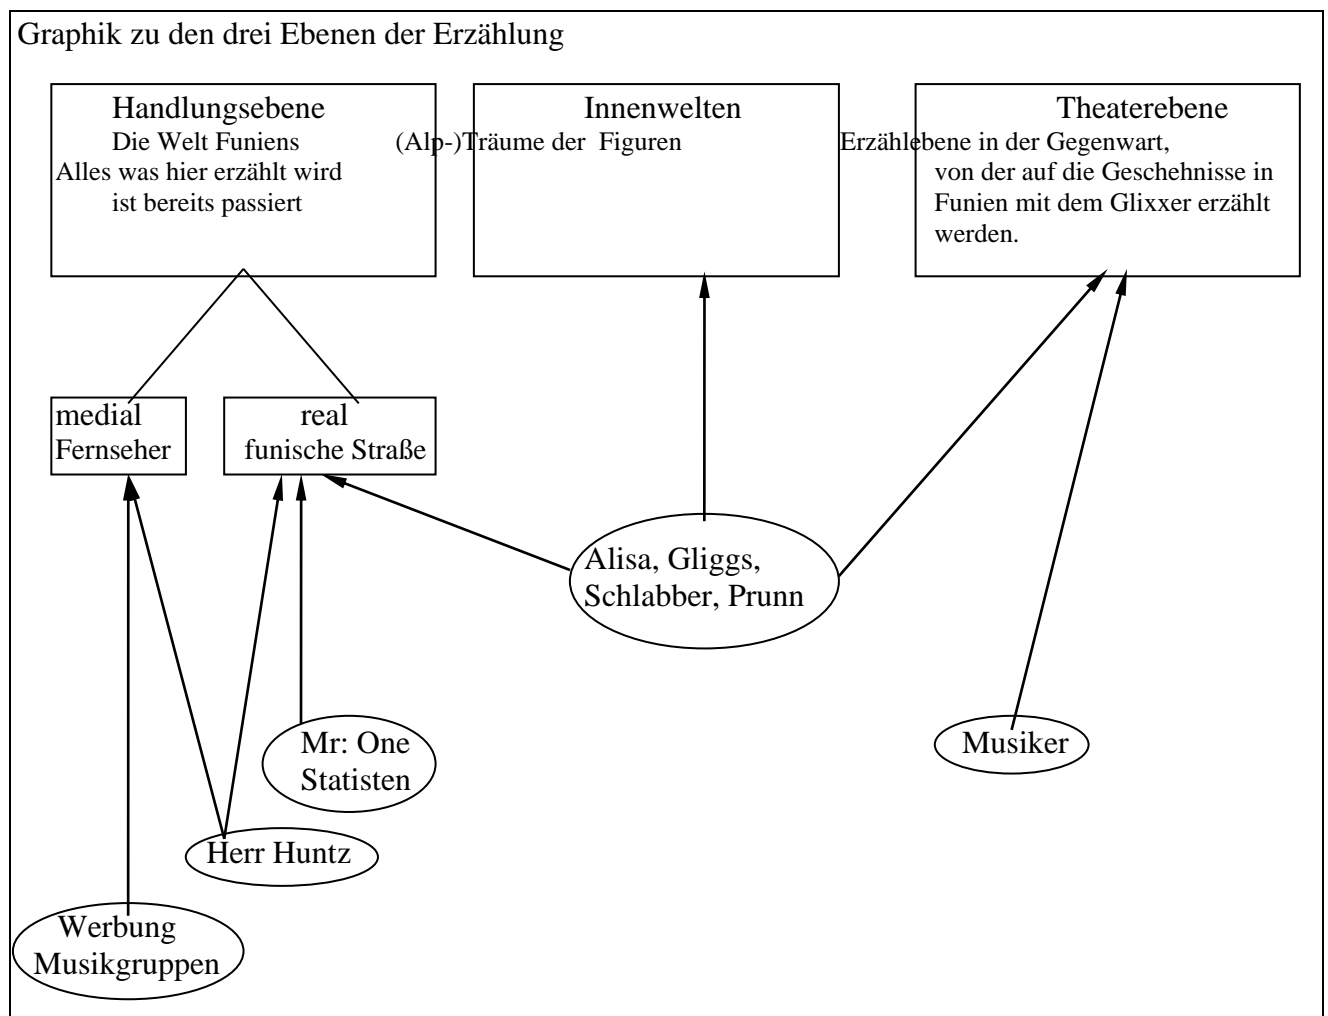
Graphik zu den drei Ebenen der Erzählung

Handlungsebene
Die Welt Funiens
Alles was hier erzählt wird ist bereits passiert

Innenwelten
(Alp-)Träume der Figuren

Theaterebene
Erzählebene in der Gegenwart, von der auf die Geschehnisse in Funien mit dem Glixxer erzählt werden.

medial
Fernseher

real
funische Straße

Alisa, Gliggs, Schlabber, Prunn

Mr: One Statisten

Musiker

Herr Huntz

Werbung Musikgruppen